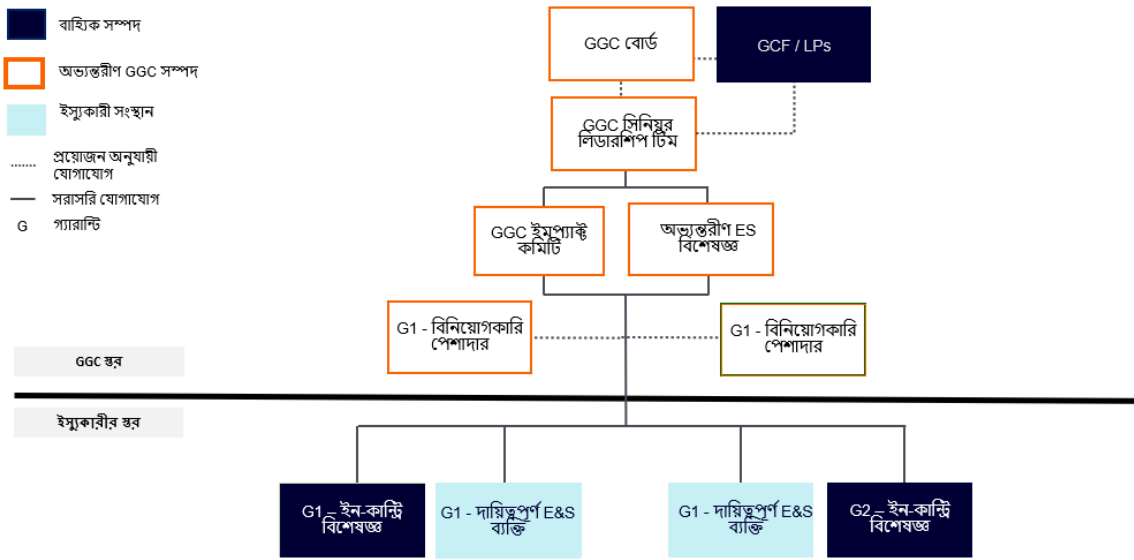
বাহ্যিক সম্পদ

অভ্যন্তরীণ GGC সম্পদ

ইস্যুকারী সংস্থান

প্রয়োজন অনুযায়ী যোগাযোগ

সরাসরি যোগাযোগ

G গ্যারান্টি

GGC বোর্ড

GCF / LPs

GGC সিনিয়র লিডারশিপ টিম

GGC ইমপ্যাক্ট কমিটি

অভ্যন্তরীণ ES বিশেষজ্ঞ

G1 - বিনিয়োগকারি পেশাদার

G1 - বিনিয়োগকারি পেশাদার

GGC স্তর

ইস্যুকারীর স্তর

G1 – ইন-কান্ট্রি বিশেষজ্ঞ

G1 - দায়িত্বপূর্ণ E&S ব্যক্তি

G1 - দায়িত্বপূর্ণ E&S ব্যক্তি

G2 – ইন-কান্ট্রি বিশেষজ্ঞ